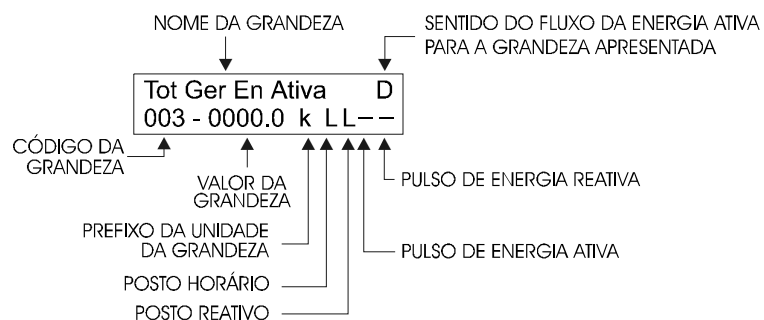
NOME DA GRANDEZA

SENTIDO DO FLUXO DA ENERGIA ATIVA PARA A GRANDEZA APRESENTADA

Tot Ger En Ativa D
003 - 0000.0 k L L – –

CÓDIGO DA GRANDEZA

VALOR DA GRANDEZA

PULSO DE ENERGIA REATIVA

PREFIXO DA UNIDADE DA GRANDEZA

PULSO DE ENERGIA ATIVA

POSTO HORÁRIO

POSTO REATIVO